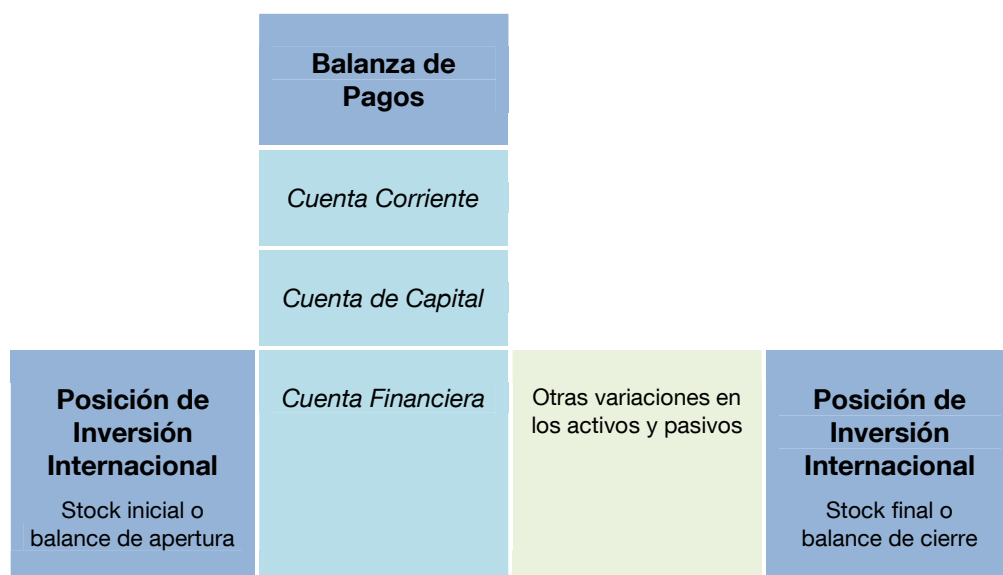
Balanza de Pagos

Cuenta Corriente

Cuenta de Capital

Posición de Inversión Internacional

Stock inicial o balance de apertura

Cuenta Financiera

Otras variaciones en los activos y pasivos

Posición de Inversión Internacional

Stock final o balance de cierre